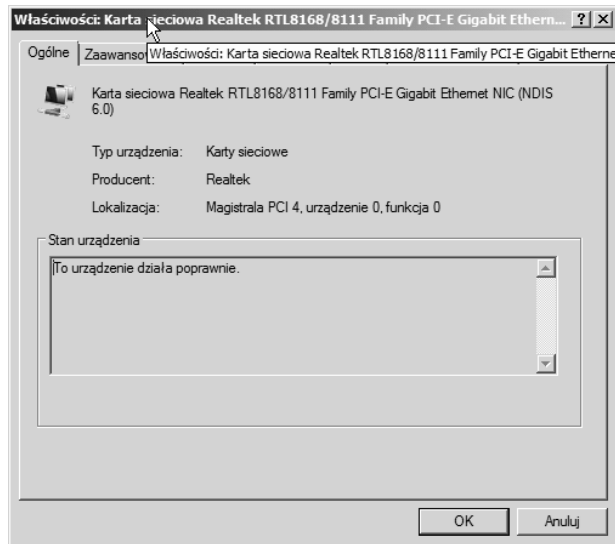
Właściwości: Karta sieciowa Realtek RTL8168/8111 Family PCI-E Gigabit Ethern... ? X

Ogólne | Zaawanso Właściwości: Karta sieciowa Realtek RTL8168/8111 Family PCI-E Gigabit Etherne

Karta sieciowa Realtek RTL8168/8111 Family PCI-E Gigabit Ethernet NIC (NDIS 6.0)

Typ urządzenia: Karty sieciowe

Producent: Realtek

Lokalizacja: Magistrala PCI 4, urządzenie 0, funkcja 0

Stan urządzenia

To urządzenie działa poprawnie.

OK Anuluj